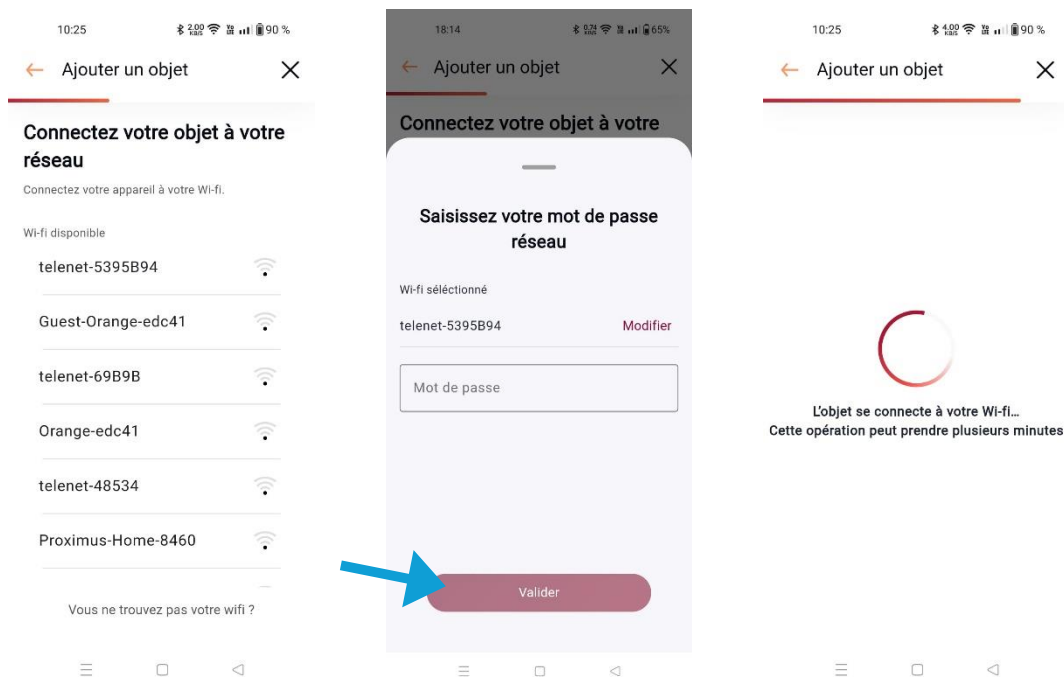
10:25 2,00 KB/S 90 %

Ajouter un objet

Connectez votre objet à votre réseau

Connectez votre appareil à votre Wi-fi.

Wi-fi disponible

telenet-5395B94

Guest-Orange-edc41

telenet-69B9B

Orange-edc41

telenet-48534

Proximus-Home-8460

Vous ne trouvez pas votre wifi ?

18:14 0,74 KB/S 65%

Ajouter un objet

Connectez votre objet à votre

Saisissez votre mot de passe réseau

Wi-fi sélectionné

telenet-5395B94 Modifier

Mot de passe

Valider

10:25 4,00 KB/S 90 %

Ajouter un objet

L'objet se connecte à votre Wi-fi...
Cette opération peut prendre plusieurs minutes